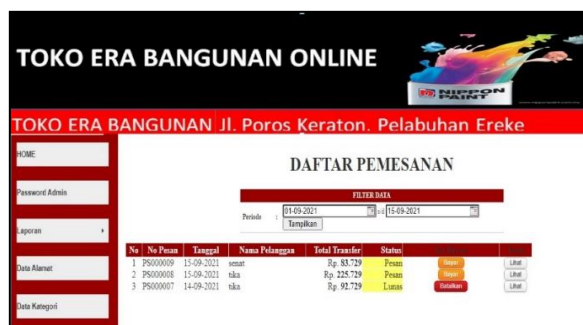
TOKO ERA BANGUNAN ONLINE

NIPPON PAINT

TOKO ERA BANGUNAN Jl. Poros Keraton. Pelabuhan Ereke

HOME

Password Admin

Laporan

Data Alamat

Data Kategori

DAFTAR PEMESANAN

FILTER DATA

Periode : 01-09-2021 s/d 15-09-2021

Tampilkan

| No | No Pesan | Tanggal | Nama Pelanggan | Total Transfer | Status | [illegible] | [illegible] |
|---|---|---|---|---|---|---|---|
| 1 | PS000009 | 15-09-2021 | senat | Rp. 83.729 | Pesan | Bayar | Lihat |
| 2 | PS000008 | 15-09-2021 | tika | Rp. 225.729 | Pesan | Bayar | Lihat |
| 3 | PS000007 | 14-09-2021 | tika | Rp. 92.729 | Lunas | Batalkan | Lihat |